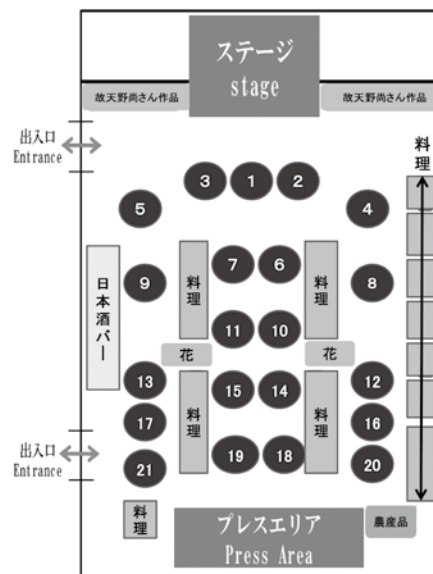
ステージ
stage

故天野尚さん作品

故天野尚さん作品

出入口
Entrance

料理

3 1 2

5

4

日本酒バー

料理

7 6

料理

9

8

11 10

花

花

13

15 14

12

料理

料理

17

16

19 18

出入口
Entrance

21

20

料理

プレスエリア
Press Area

農産品